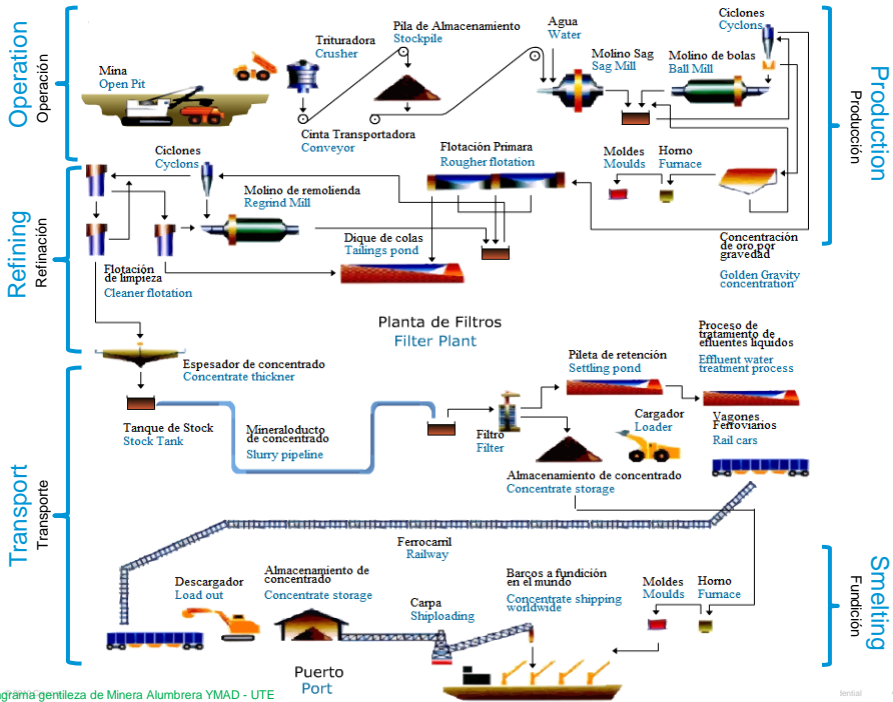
Operation
Operación

Production
Producción

Mina
Open Pit

Trituradora
Crusher

Pila de Almacenamiento
Stockpile

Cinta Transportadora
Conveyor

Agua
Water

Molino Sag
Sag Mill

Molino de bolas
Ball Mill

Ciclones
Cyclons

Refining
Refinación

Ciclones
Cyclons

Molino de remolienda
Regrind Mill

Flotación Primara
Rougher flotation

Moldes
Moulds

Horno
Furnace

Concentración de oro por gravedad
Golden Gravity concentration

Dique de colas
Tailings pond

Flotación de limpieza
Cleaner flotation

Planta de Filtros
Filter Plant

Espesador de concentrado
Concentrate thickner

Proceso de tratamiento de efluentes líquidos
Effluent water treatment process

Pileta de retención
Settling pond

Transport
Transporte

Tanque de Stock
Stock Tank

Mineraloducto de concentrado
Slurry pipeline

Filtro
Filter

Cargador
Loader

Vagones Ferroviarios
Rail cars

Almacenamiento de concentrado
Concentrate storage

Ferrocarril
Railway

Smelting
Fundición

Descargador
Load out

Almacenamiento de concentrado
Concentrate storage

Carpa
Shiploading

Barcos a fundición en el mundo
Concentrate shipping worldwide

Moldes
Moulds

Horno
Furnace

Puerto
Port

grama gentileza de Minera Alumbrera YMAD - UTE

fential